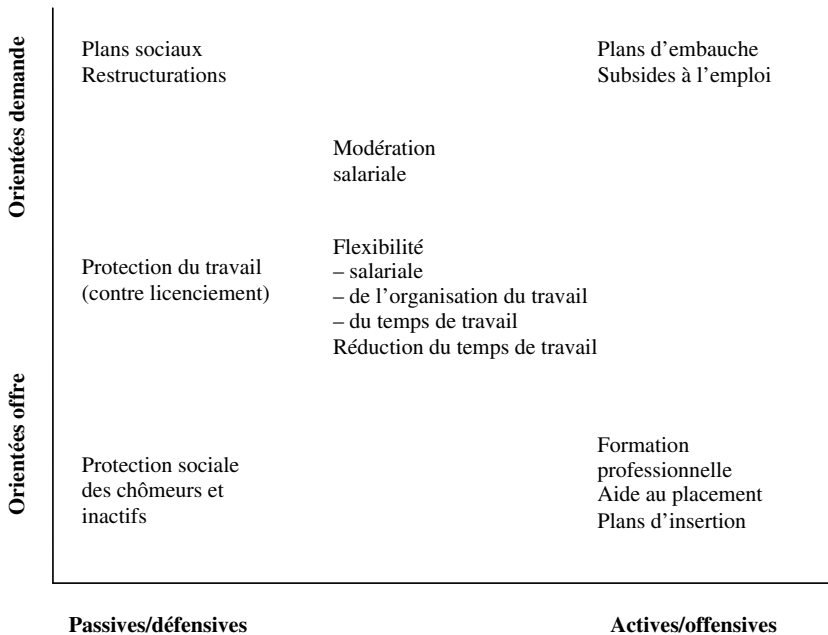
Orientées demande

Orientées offre

Plans sociaux
Restructurations

Plans d'embauche
Subsides à l'emploi

Modération salariale

Protection du travail (contre licenciement)

Flexibilité
– salariale
– de l'organisation du travail
– du temps de travail
Réduction du temps de travail

Protection sociale des chômeurs et inactifs

Formation professionnelle
Aide au placement
Plans d'insertion

Passives/défensives

Actives/offensives